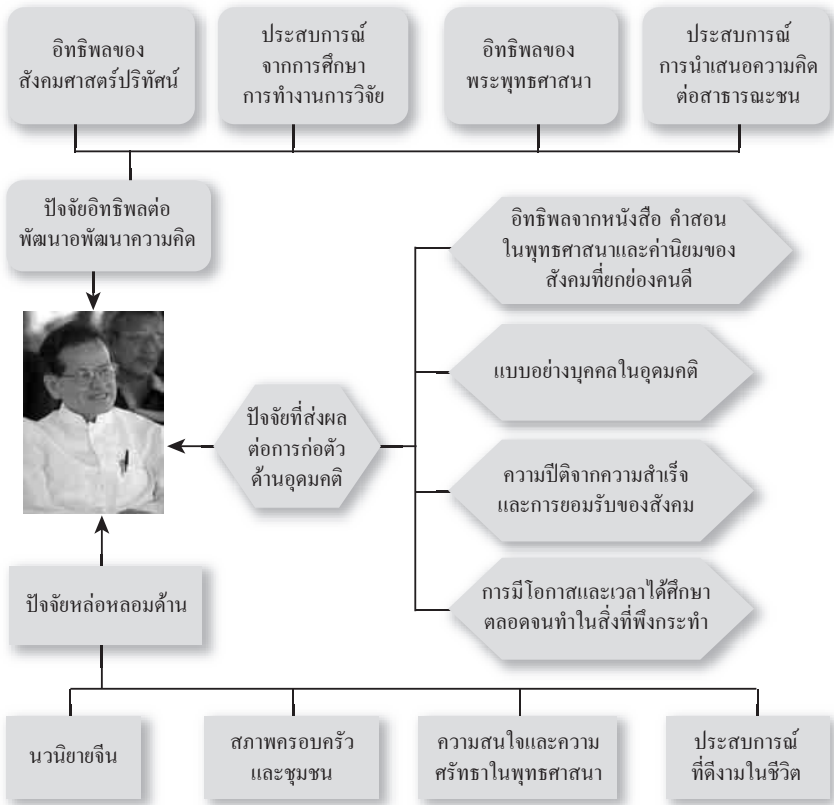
อิทธิพลของ
สังคมศาสตร์ปริทัศน์

ประสบการณ์
จากการศึกษา
การทำงานการวิจัย

อิทธิพลของ
พระพุทธศาสนา

ประสบการณ์
การนำเสนอความคิด
ต่อสาธารณะชน

ปัจจัยอิทธิพลต่อ
พัฒนาอพัฒนาความคิด

อิทธิพลจากหนังสือ คำสอน
ในพุทธศาสนาและค่านิยมของ
สังคมที่ยกย่องคนดี

แบบอย่างบุคคลในอุดมคติ

ปัจจัยที่ส่งผล
ต่อการก่อตัว
ด้านอุดมคติ

ความปีติจากความสำเร็จ
และการยอมรับของสังคม

การมีโอกาสและเวลาได้ศึกษา
ตลอดจนทำในสิ่งที่พึงกระทำ

ปัจจัยหล่อหลอมด้าน

นวนิยายจีน

สภาพครอบครัว
และชุมชน

ความสนใจและความ
ศรัทธาในพุทธศาสนา

ประสบการณ์
ที่ดีงามในชีวิต